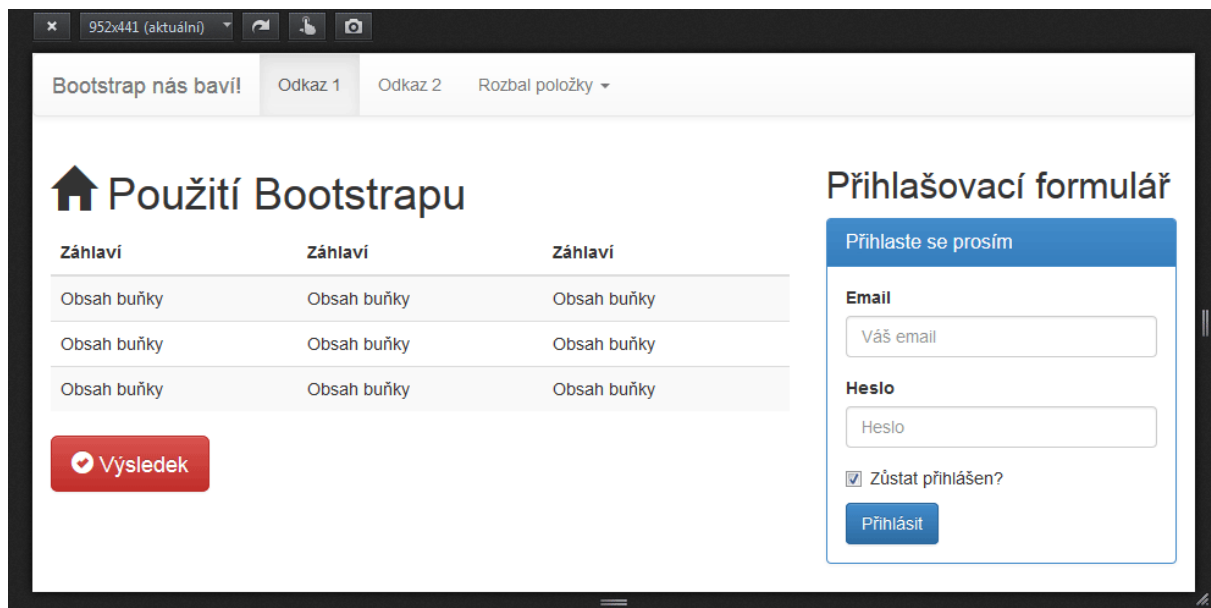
× 952x441 (aktuální)

Bootstrap nás baví! Odkaz 1 Odkaz 2 Rozbal položky

Použití Bootstrapu

| Záhlaví | Záhlaví | Záhlaví |
|---|---|---|
| Obsah buňky | Obsah buňky | Obsah buňky |
| Obsah buňky | Obsah buňky | Obsah buňky |
| Obsah buňky | Obsah buňky | Obsah buňky |

Výsledek

Přihlašovací formulář

Přihlaste se prosím

Email

Váš email

Heslo

Heslo

Zůstat přihlášen?

Přihlásit